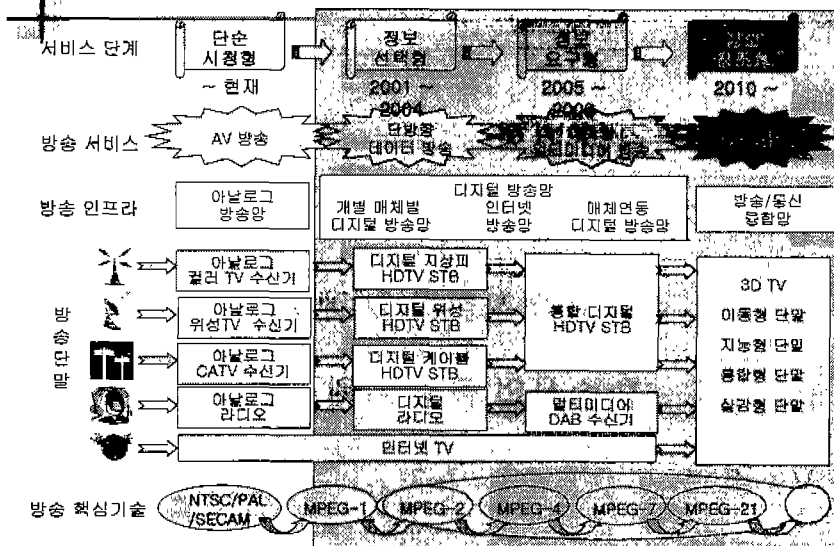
서비스 단계

단순 시청형

~ 현재

정보 선택형

2001 ~ 2004

정보 요구형

2005 ~ 2009

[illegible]

2010 ~

방송 서비스

AV 방송

단방향 데이터 방송

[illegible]

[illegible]

방송 인프라

아날로그 방송망

디지털 방송망

개별 매체별 디지털 방송망

인터넷 방송망

매체연동 디지털 방송망

방송/통신 통합망

방송 단말

아날로그 컬러 TV 수신기

디지털 지상파 HDTV STB

아날로그 위성TV 수신기

디지털 위성 HDTV STB

통합 디지털 HDTV STB

아날로그 CATV 수신기

디지털 케이블 HDTV STB

아날로그 라디오

디지털 라디오

멀티미디어 DAB 수신기

인터넷 TV

3D TV

이동형 단말

지능형 단말

융합형 단말

실감형 단말

방송 핵심기술

NTSC/PAL/SECAM

MPEG-1

MPEG-2

MPEG-4

MPEG-7

MPEG-21